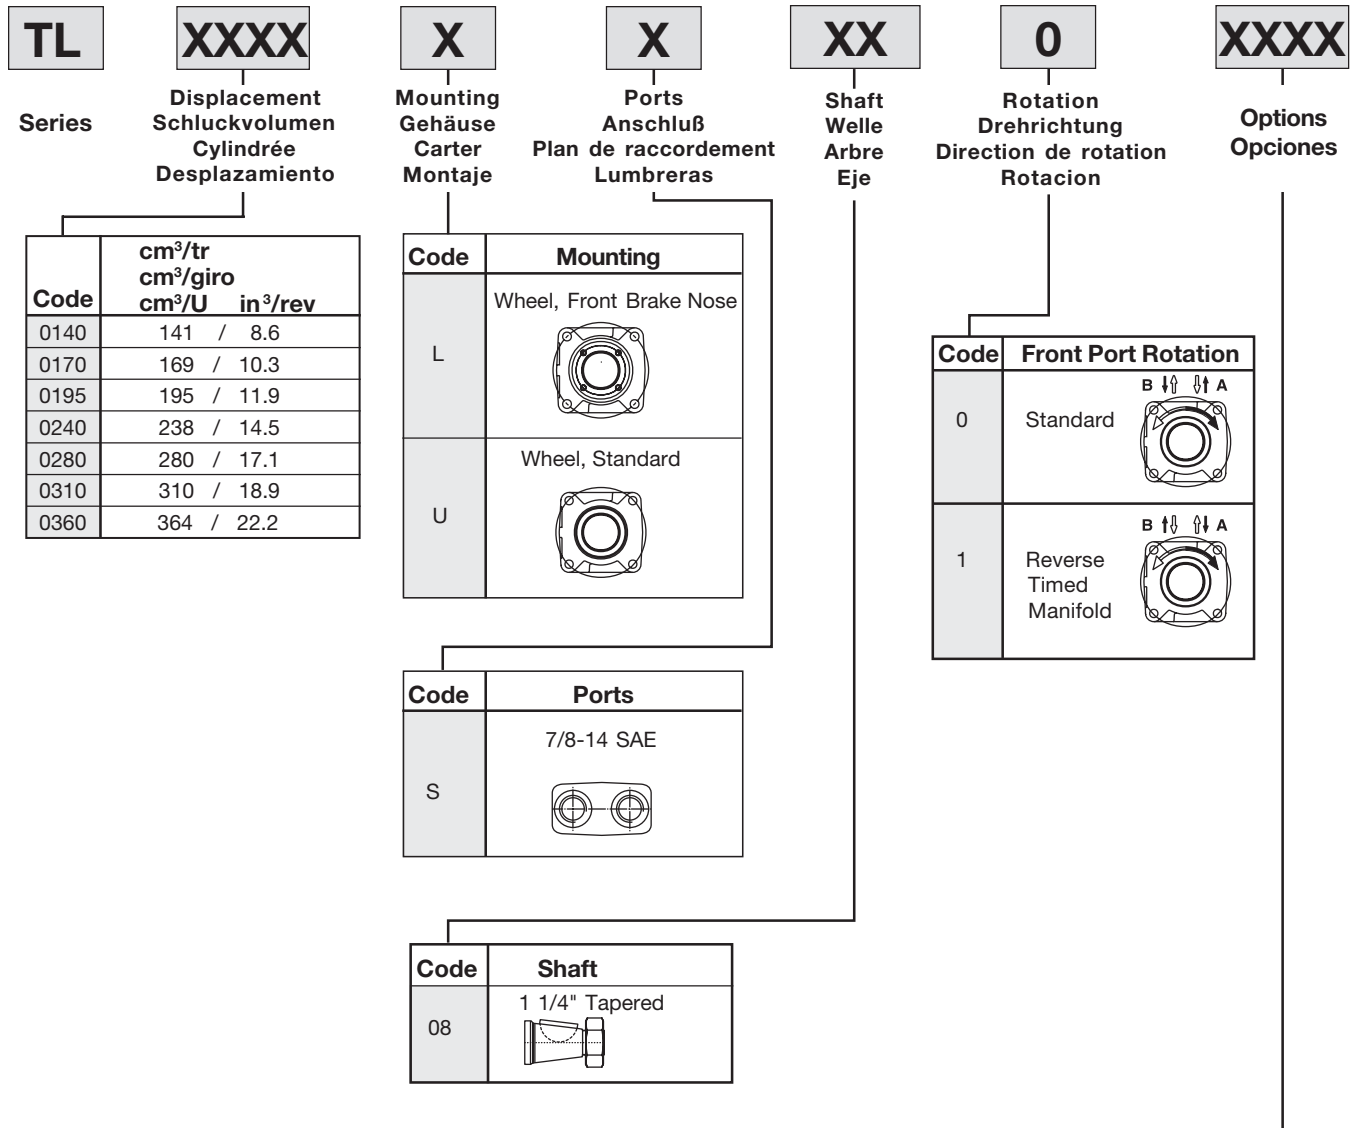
TL XXXX X X XX 0 XXXX

Series

Displacement
Schluckvolumen
Cylindrée
Desplazamiento

Mounting
Gehäuse
Carter
Montaje

Ports
Anschluß
Plan de raccordement
Lumbreras

Shaft
Welle
Arbre
Eje

Rotation
Drehrichtung
Direction de rotation
Rotacion

Options
Opciones

| Code | $cm^3$/tr $cm^3$/giro $cm^3$/U $in^3$/rev |
|---|---|
| 0140 | 141 / 8.6 |
| 0170 | 169 / 10.3 |
| 0195 | 195 / 11.9 |
| 0240 | 238 / 14.5 |
| 0280 | 280 / 17.1 |
| 0310 | 310 / 18.9 |
| 0360 | 364 / 22.2 |

| Code | Mounting |
|---|---|
| L | Wheel, Front Brake Nose |
| U | Wheel, Standard |

| Code | Ports |
|---|---|
| S | 7/8-14 SAE |

| Code | Shaft |
|---|---|
| 08 | 1 1/4" Tapered |

| Code | Front Port Rotation |
|---|---|
| 0 | Standard B A |
| 1 | Reverse Timed Manifold B A |